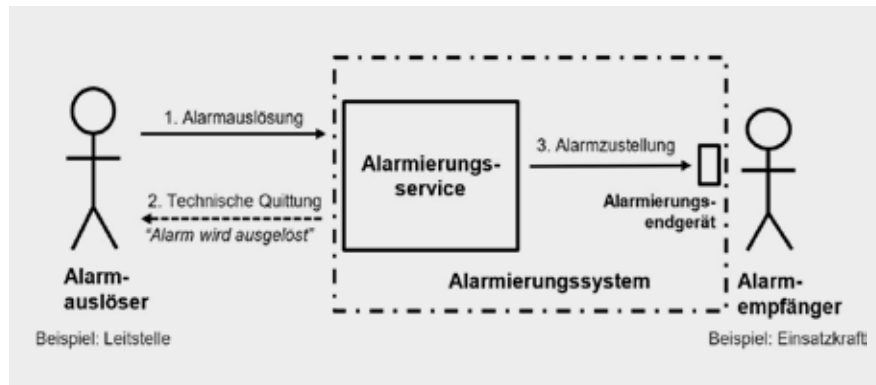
1. Alarmauslösung

2. Technische Quittung
"Alarm wird ausgelöst"

Alarmierungs-
service

3. Alarmzustellung

Alarmierungs-
endgerät

Alarmierungssystem

Alarm-
auslöser

Beispiel: Leitstelle

Alarm-
empfänger

Beispiel: Einsatzkraft